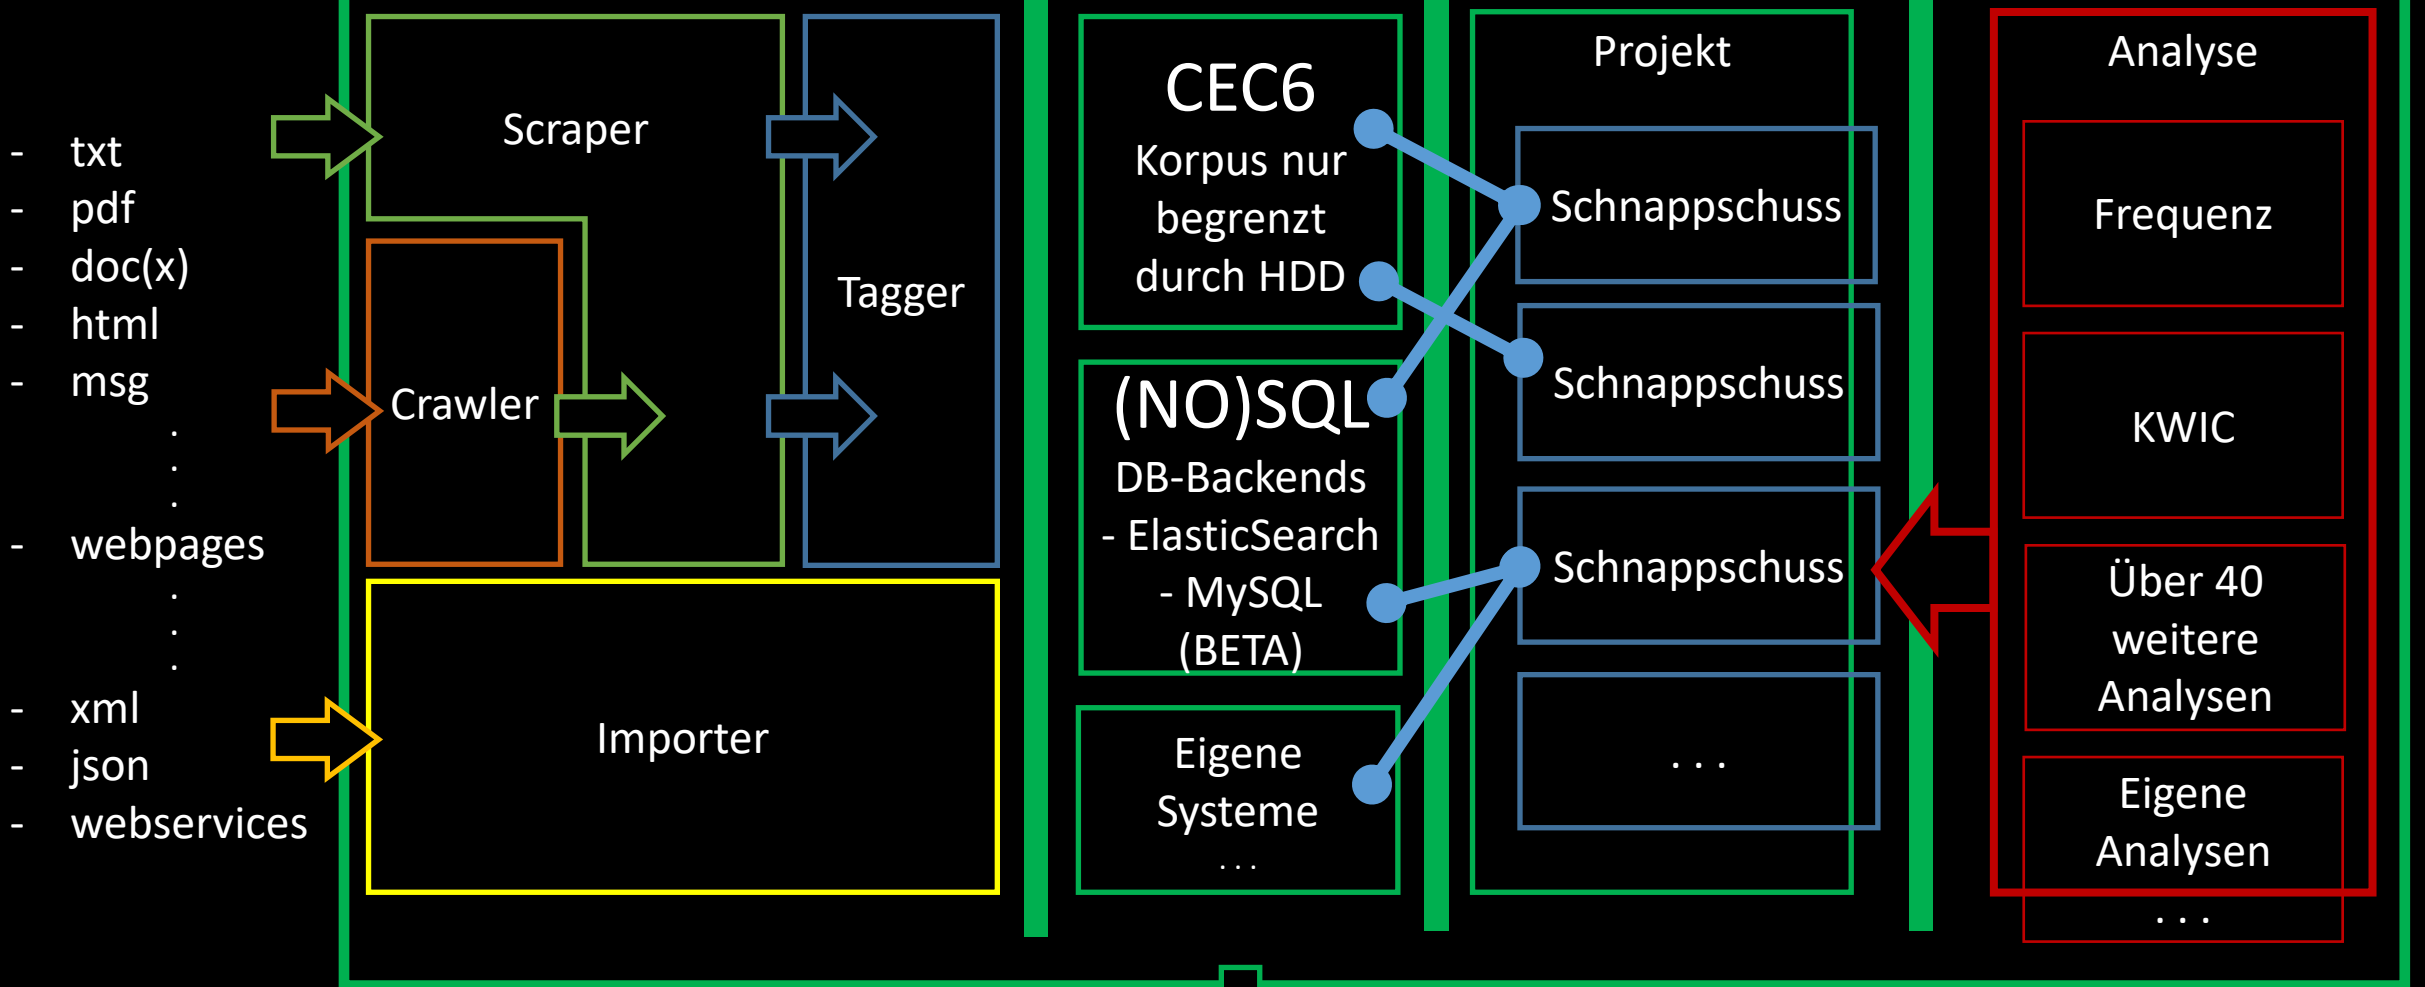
- txt
- pdf
- doc(x)
- html
- msg
.
.
.
- webpages
.
.
.
- xml
- json
- webservices

Scraper

Crawler

Tagger

Importer

CEC6
Korpus nur begrenzt durch HDD

(NO)SQL
DB-Backends
- ElasticSearch
- MySQL (BETA)

Eigene Systeme
. . .

Projekt

Schnappschuss

Schnappschuss

Schnappschuss

. . .

Analyse

Frequenz

KWIC

Über 40 weitere Analysen

Eigene Analysen
. . .